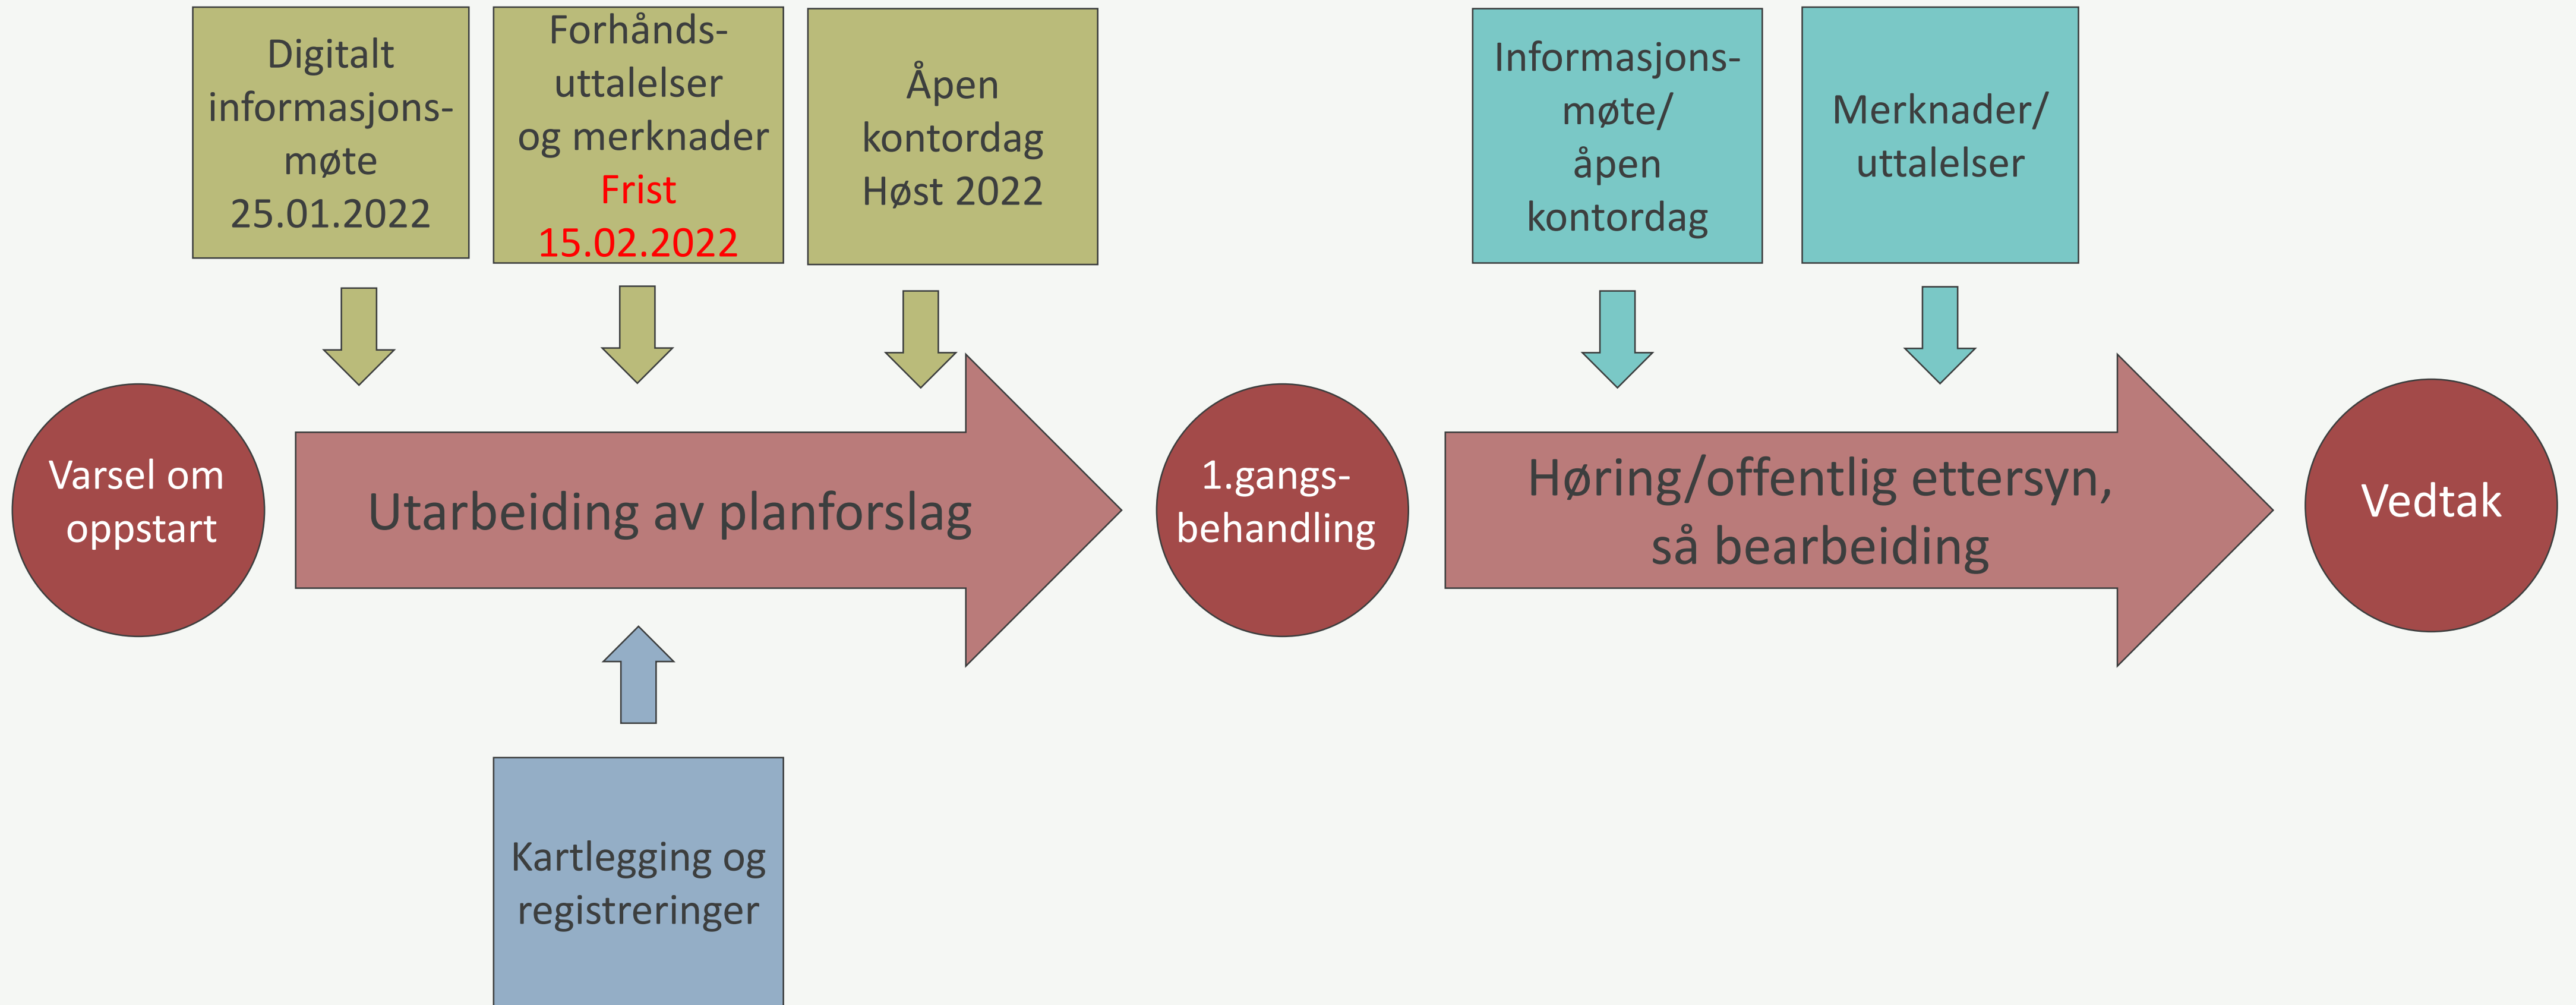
Digitalt informasjonsmøte 25.01.2022

Forhåndsuttalelser og merknader Frist 15.02.2022

Åpen kontordag Høst 2022

Informasjonsmøte/ åpen kontordag

Merknader/ uttalelser

Varsel om oppstart

Utarbeiding av planforslag

1.gangsbehandling

Høring/offentlig ettersyn, så bearbeiding

Vedtak

Kartlegging og registreringer